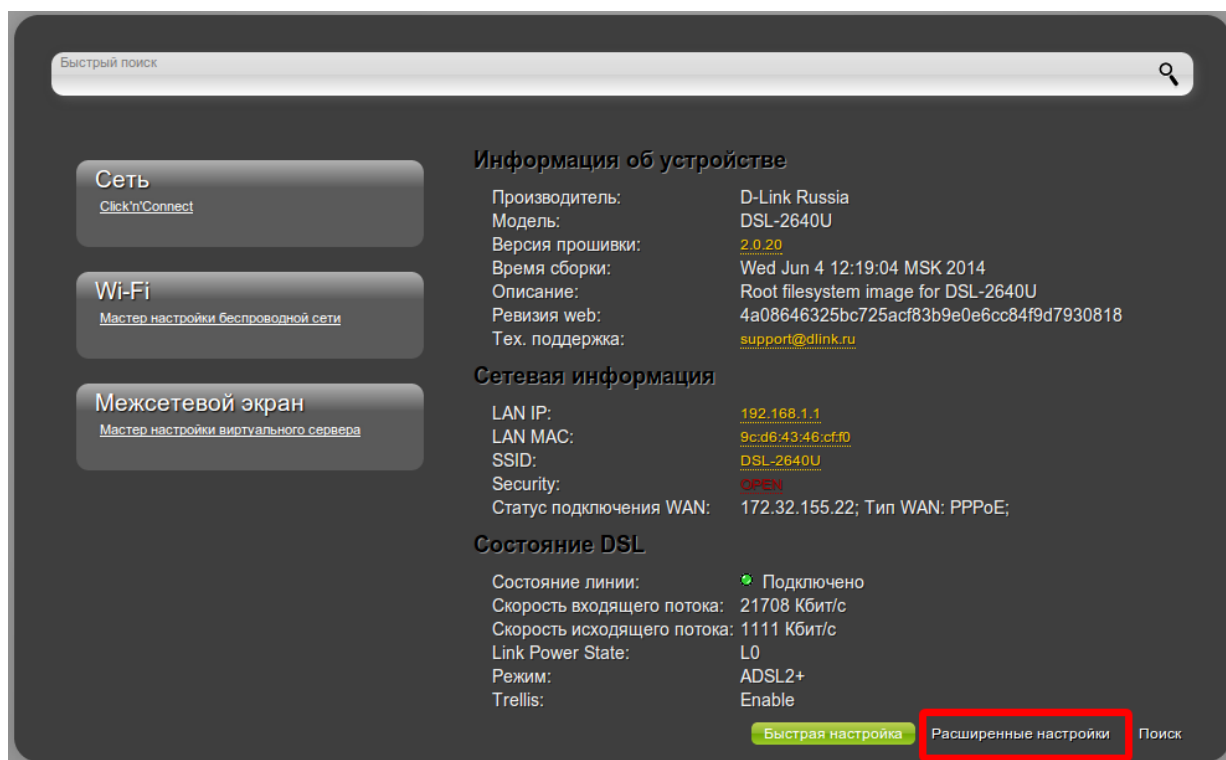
Быстрый поиск

Сеть
Click'n'Connect

Wi-Fi
Мастер настройки беспроводной сети

Межсетевой экран
Мастер настройки виртуального сервера

Информация об устройстве

| | |
|---|---|
| Производитель: | D-Link Russia |
| Модель: | DSL-2640U |
| Версия прошивки: | 2.0.20 |
| Время сборки: | Wed Jun 4 12:19:04 MSK 2014 |
| Описание: | Root filesystem image for DSL-2640U |
| Ревизия web: | 4a08646325bc725acf83b9e0e6cc84f9d7930818 |
| Тех. поддержка: | support@dlink.ru |

Сетевая информация

| | |
|---|---|
| LAN IP: | 192.168.1.1 |
| LAN MAC: | 9c:d6:43:46:cf:f0 |
| SSID: | DSL-2640U |
| Security: | OPEN |
| Статус подключения WAN: | 172.32.155.22; Тип WAN: PPPoE; |

Состояние DSL

| | |
|---|---|
| Состояние линии: | Подключено |
| Скорость входящего потока: | 21708 Кбит/с |
| Скорость исходящего потока: | 1111 Кбит/с |
| Link Power State: | L0 |
| Режим: | ADSL2+ |
| Trellis: | Enable |

Быстрая настройка Расширенные настройки Поиск